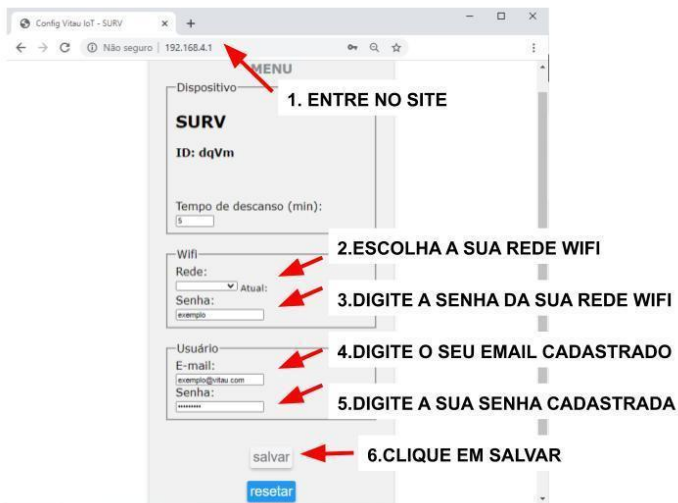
Config Vitau IoT - SURV × +

← → C ⓘ Não seguro | 192.168.4.1

MENU

Dispositivo

1. ENTRE NO SITE

SURV

ID: dqVm

Tempo de descanso (min):
5

Wifi
Rede:
Atual:
Senha:
exemplo

2.ESCOLHA A SUA REDE WIFI

3.DIGITE A SENHA DA SUA REDE WIFI

Usuário
E-mail:
exemplo@vitau.com
Senha:
••••••••••

4.DIGITE O SEU EMAIL CADASTRADO

5.DIGITE A SUA SENHA CADASTRADA

salvar

6.CLIQUE EM SALVAR

resetar